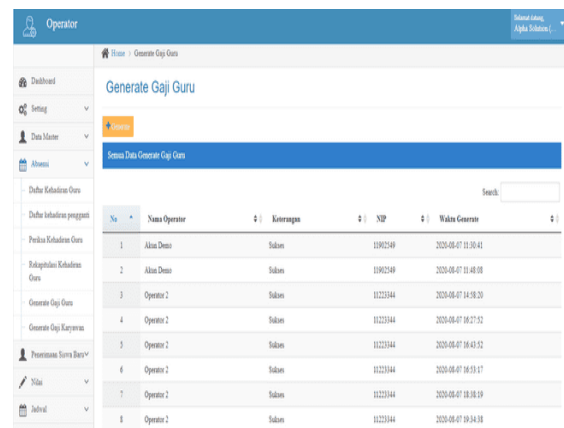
Operator

Selamat datang,
Alpha Solution (...

Home > Generate Gaji Guru

Dashboard
Setting
Data Master
Absensi
Daftar Kehadiran Guru
Daftar kehadiran pegawai
Periksa Kehadiran Guru
Rekapitulasi Kehadiran Guru
Generate Gaji Guru
Generate Gaji Karyawan
Penerimaan Siswa Baru
Nilai
Jadwal

Generate Gaji Guru

+ Generate

Semua Data Generate Gaji Guru

Search:

| No | Nama Operator | Keterangan | NIP | Waktu Generate |
|---|---|---|---|---|
| 1 | Akun Demo | Sukses | 11902549 | 2020-08-07 11:30:41 |
| 2 | Akun Demo | Sukses | 11902549 | 2020-08-07 11:48:08 |
| 3 | Operator 2 | Sukses | 11223344 | 2020-08-07 14:58:20 |
| 4 | Operator 2 | Sukses | 11223344 | 2020-08-07 16:27:52 |
| 5 | Operator 2 | Sukses | 11223344 | 2020-08-07 16:43:52 |
| 6 | Operator 2 | Sukses | 11223344 | 2020-08-07 16:53:17 |
| 7 | Operator 2 | Sukses | 11223344 | 2020-08-07 18:38:19 |
| 8 | Operator 2 | Sukses | 11223344 | 2020-08-07 19:34:38 |